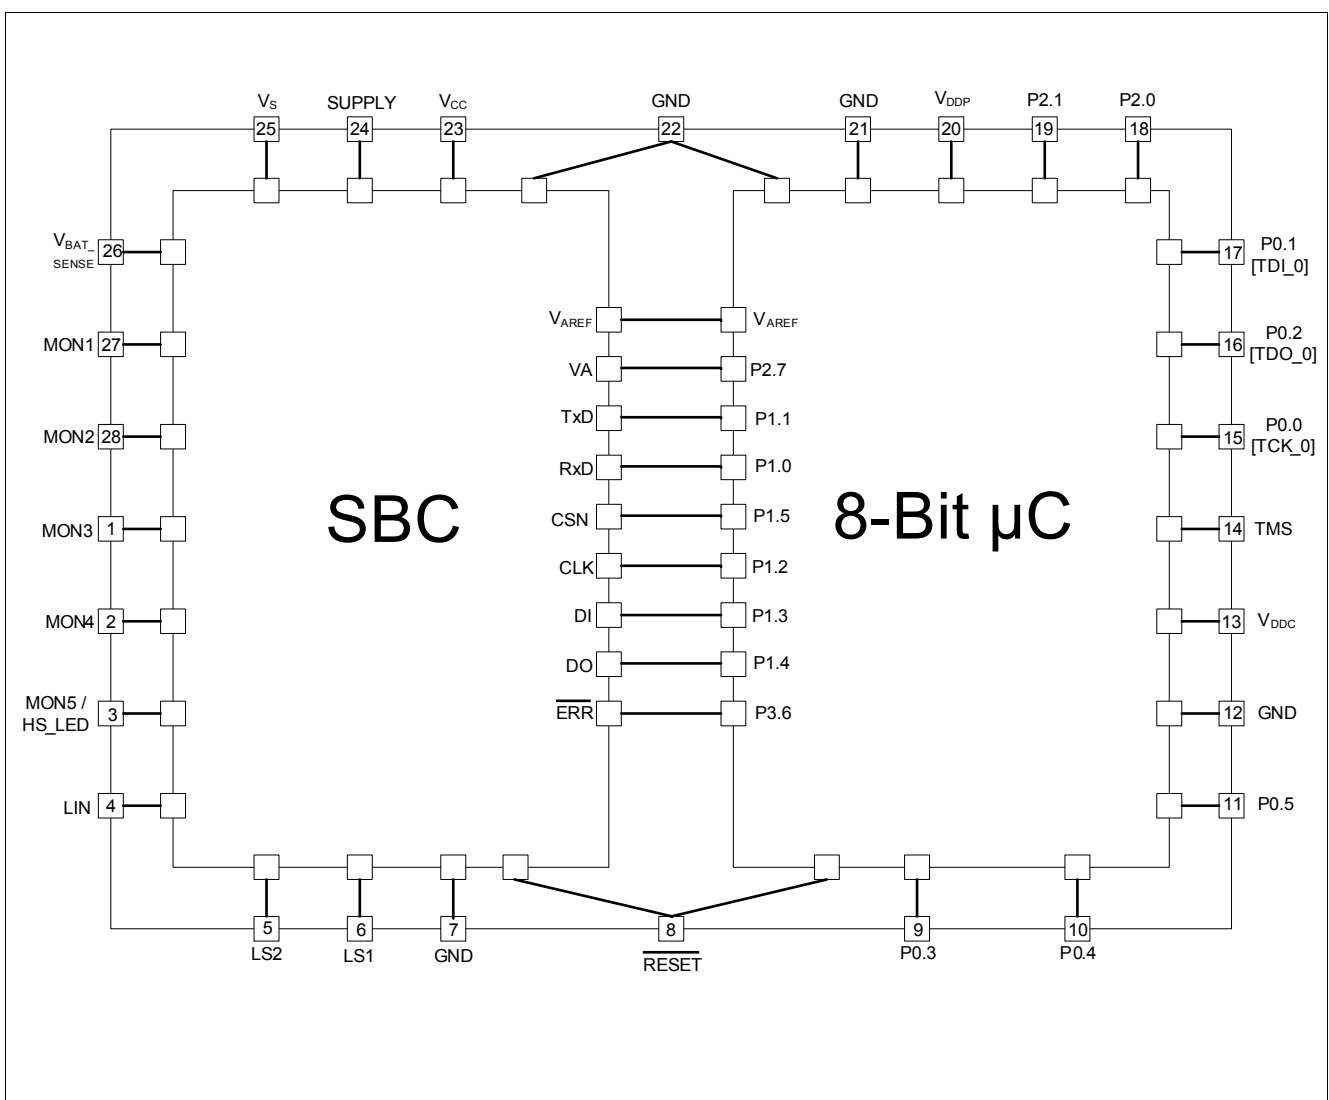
$V_S$ SUPPLY $V_{CC}$ GND GND $V_{DDP}$ P2.1 P2.0

25 24 23 22 21 20 19 18

$V_{BAT\_SENSE}$ 26

MON1 27

MON2 28

MON3 1

MON4 2

MON5 / HS_LED 3

LIN 4

17 P0.1 [TDI_0]

16 P0.2 [TDO_0]

15 P0.0 [TCK_0]

14 TMS

13 $V_{DDC}$

12 GND

11 P0.5

$V_{AREF}$ $V_{AREF}$

VA P2.7

TxD P1.1

RxD P1.0

CSN P1.5

CLK P1.2

DI P1.3

DO P1.4

$\overline{ERR}$ P3.6

SBC

8-Bit µC

5 6 7 8 9 10

LS2 LS1 GND $\overline{RESET}$ P0.3 P0.4